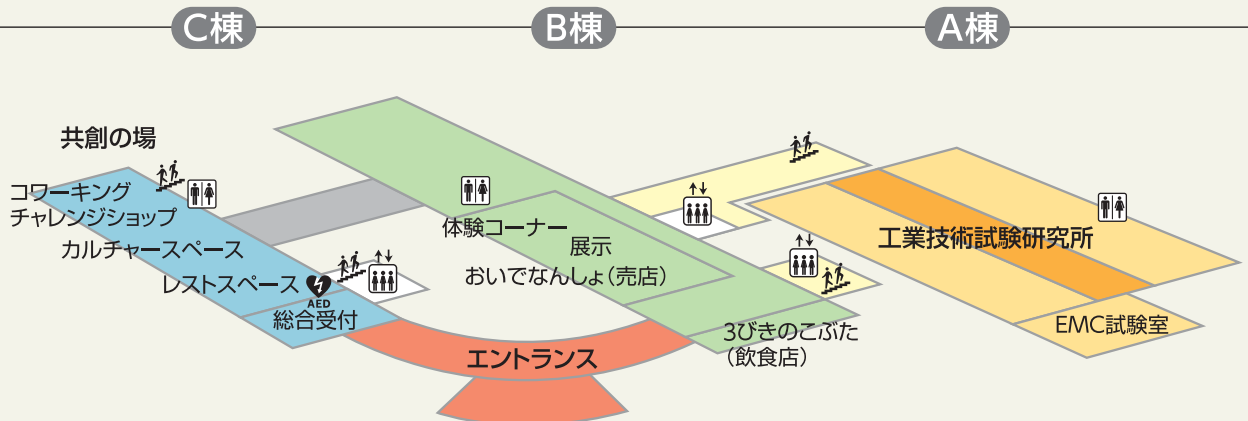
C棟

B棟

A棟

共創の場

コワーキング

チャレンジショップ

カルチャースペース

レストスペース

AED

総合受付

体験コーナー

展示

おいでなんしょ（売店）

エントランス

3びきのこぶた
（飲食店）

工業技術試験研究所

EMC試験室